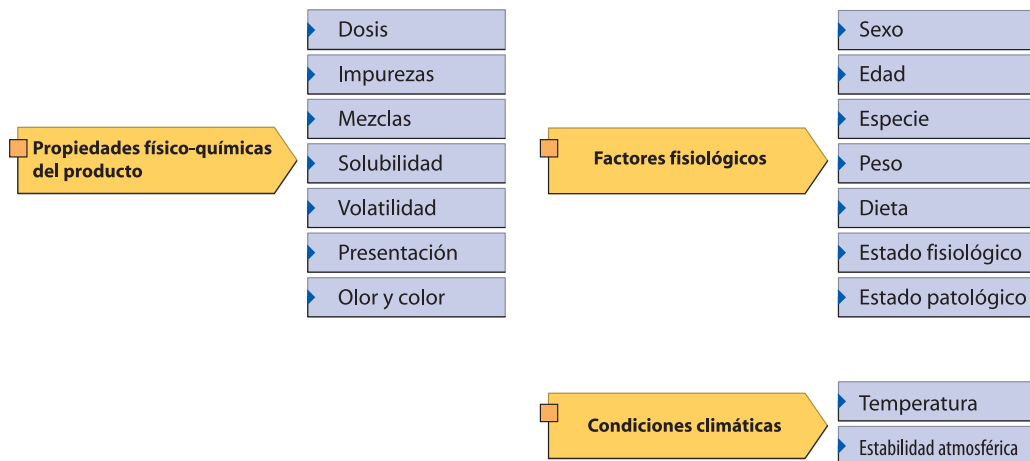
Propiedades físico-químicas del producto

Dosis
Impurezas
Mezclas
Solubilidad
Volatilidad
Presentación
Olor y color

Factores fisiológicos

Sexo
Edad
Especie
Peso
Dieta
Estado fisiológico
Estado patológico

Condiciones climáticas

Temperatura
Estabilidad atmosférica